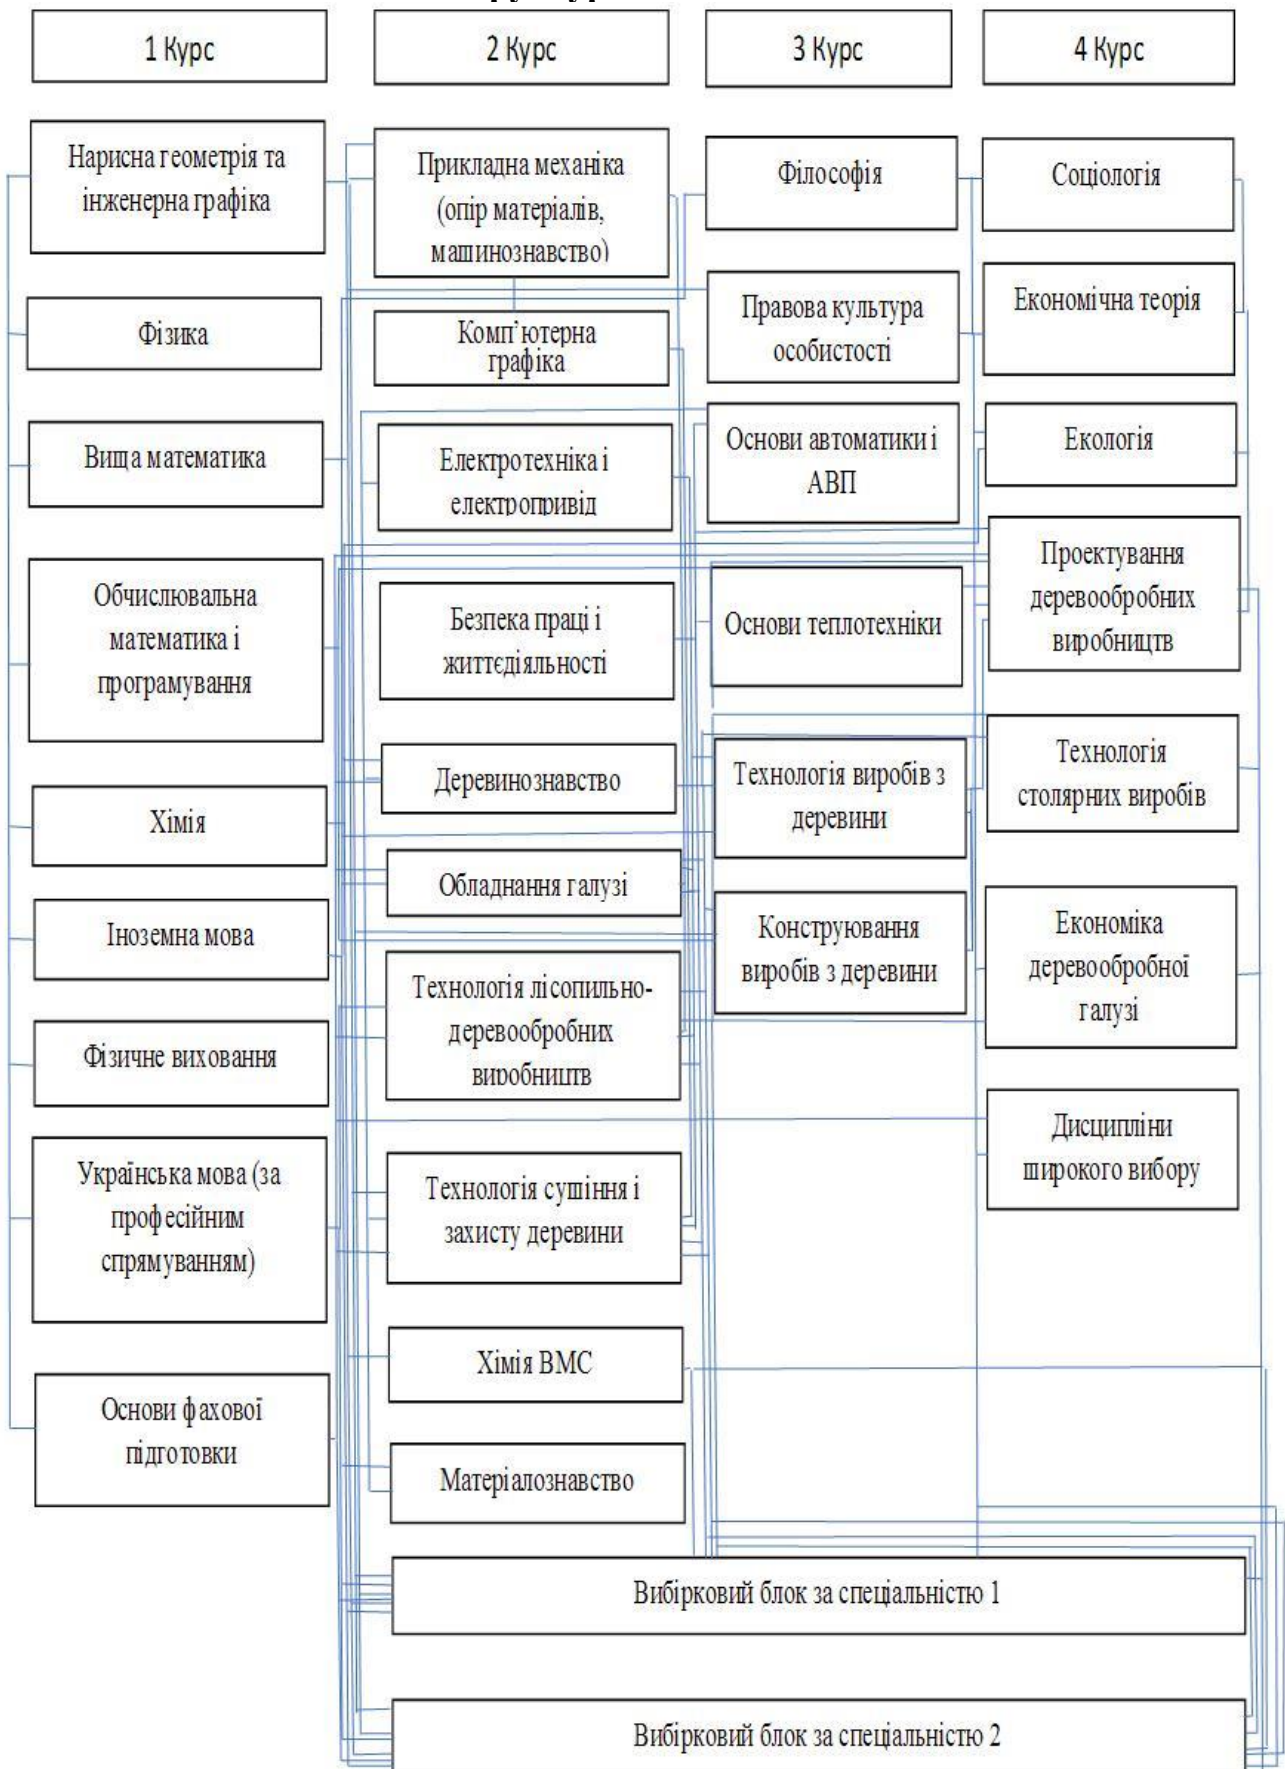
1 Курс

2 Курс

3 Курс

4 Курс

Нарисна геометрія та інженерна графіка

Фізика

Вища математика

Обчислювальна математика і програмування

Хімія

Іноземна мова

Фізичне виховання

Українська мова (за професійним спрямуванням)

Основи фахової підготовки

Прикладна механіка (опір матеріалів, машинознавство)

Комп'ютерна графіка

Електротехніка і електропривід

Безпека праці і життєдіяльності

Деревинознавство

Обладнання галузі

Технологія лісопильно-деревообробних виробництв

Технологія сушіння і захисту деревини

Хімія ВМС

Матеріалознавство

Філософія

Правова культура особистості

Основи автоматики і АВП

Основи теплотехніки

Технологія виробів з деревини

Конструювання виробів з деревини

Соціологія

Економічна теорія

Екологія

Проектування деревообробних виробництв

Технологія столярних виробів

Економіка деревообробної галузі

Дисципліни широкого вибору

Вибірковий блок за спеціальністю 1

Вибірковий блок за спеціальністю 2